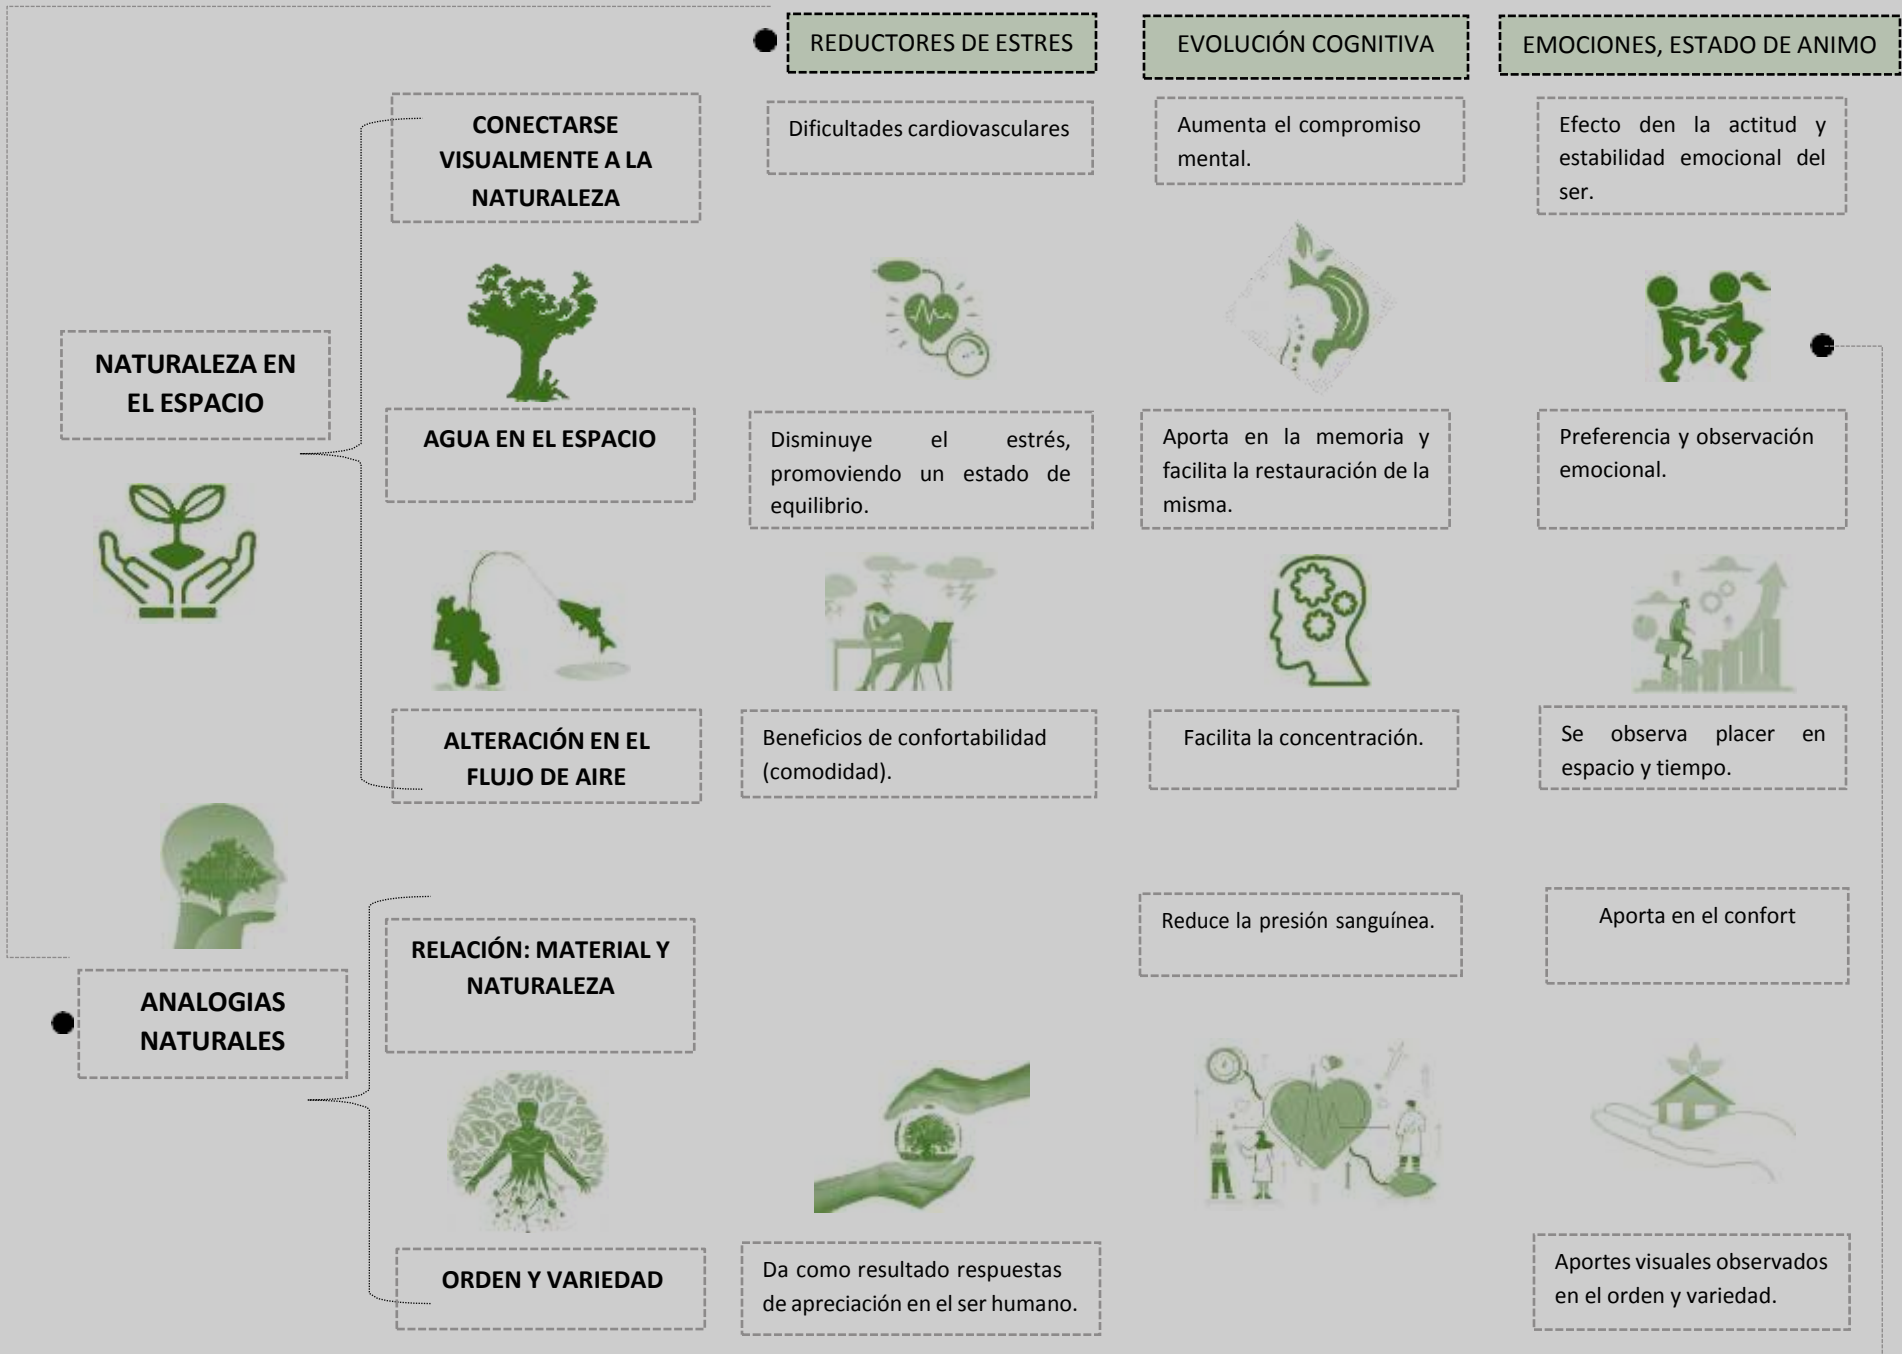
REDUCTORES DE ESTRES

EVOLUCIÓN COGNITIVA

EMOCIONES, ESTADO DE ANIMO

NATURALEZA EN EL ESPACIO

CONECTARSE VISUALMENTE A LA NATURALEZA

Dificultades cardiovasculares

Aumenta el compromiso mental.

Efecto den la actitud y estabilidad emocional del ser.

AGUA EN EL ESPACIO

Disminuye el estrés, promoviendo un estado de equilibrio.

Aporta en la memoria y facilita la restauración de la misma.

Preferencia y observación emocional.

ALTERACIÓN EN EL FLUJO DE AIRE

Beneficios de confortabilidad (comodidad).

Facilita la concentración.

Se observa placer en espacio y tiempo.

ANALOGIAS NATURALES

RELACIÓN: MATERIAL Y NATURALEZA

Reduce la presión sanguínea.

Aporta en el confort

ORDEN Y VARIEDAD

Da como resultado respuestas de apreciación en el ser humano.

Aportes visuales observados en el orden y variedad.